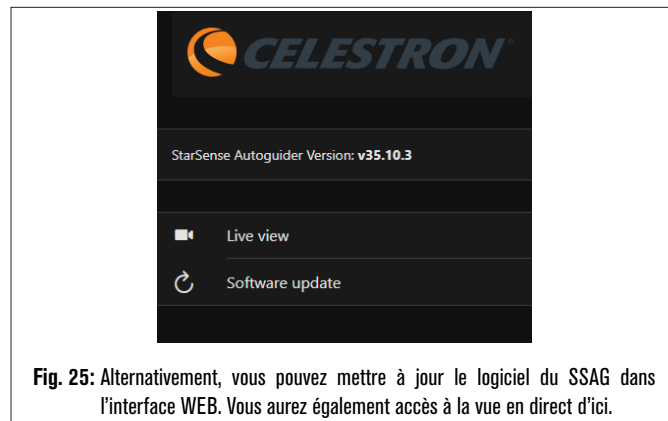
CELESTRON

StarSense Autoguider Version: v35.10.3

Live view

Software update

Fig. 25: Alternativement, vous pouvez mettre à jour le logiciel du SSAG dans l'interface WEB. Vous aurez également accès à la vue en direct d'ici.